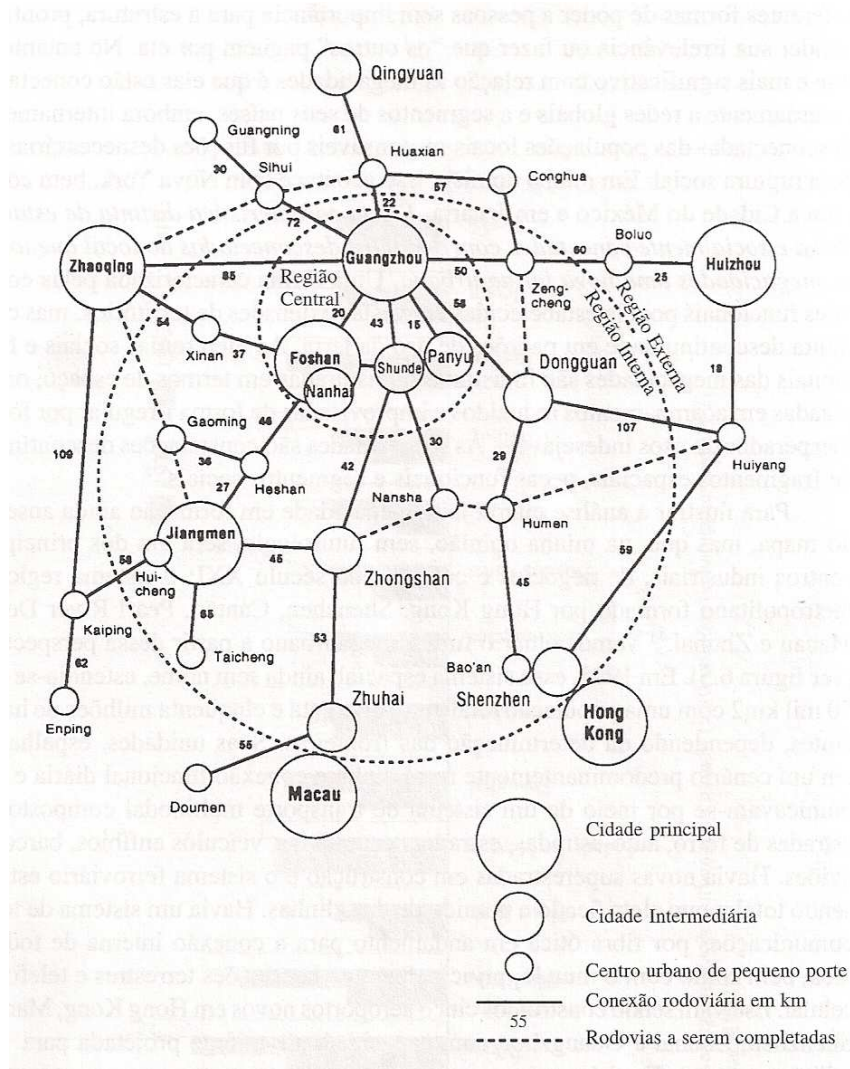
Qingyuan

Guangning

61

30

Sihui

Huaxian

Conghua

57

22

72

60

Boluo

Zhaoqing

Guangzhou

Huizhou

85

Região Central

50

25

Zeng-cheng

Região Externa

Região Interna

58

54

20

43

15

Xinan

37

Foshan

Panyu

Shunde

Nanhai

Dongguan

18

Gaoming

46

107

109

36

29

30

27

Heshan

42

Huiyang

Nansha

Humen

Jiangmen

58

Hui-cheng

45

Zhongshan

59

65

Kaiping

45

53

Taicheng

62

Bao'an

Shenzhen

Enping

Zhuhai

Hong Kong

55

Doumen

Macau

Cidade principal

Cidade Intermediária

Centro urbano de pequeno porte

55 Conexão rodoviária em km

Rodovias a serem completadas